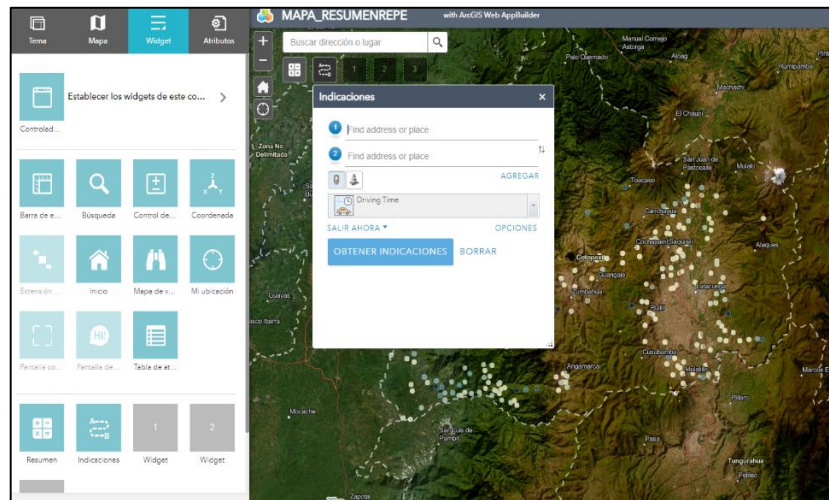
Tema Mapa Widget Atributos

Establecer los widgets de este co...

Controlad...

Barra de e... Búsqueda Control de... Coordenada

Extensión ... Inicio Mapa de v... Mi ubicación

Pantalla co... Pantalla de... Tabla de at...

Resumen Indicaciones Widget Widget

MAPA_RESUMENREPE with ArcGIS Web AppBuilder

Buscar dirección o lugar

1 2 3

Indicaciones

Find address or place

Find address or place

AGREGAR

Driving Time

SALIR AHORA

OPCIONES

OBTENER INDICACIONES BORRAR

Manuel Cornejo Astorga
Palo Quemado
Aloag
Machachi
Kumbambá
El Chaupi
Zona No Delimitada
San Juan de Pastocalle
Mulaló
Toacaso
Alaques
Cochapamba
Cotopaxi
Guangaje
Zumbahua
Guayas
Pujili
Latacunga
Cusubamba
Angamarca
Mulalillo
Marcos E
Moraspungo
Pilaló
Salcedo de Pangua
Pasa
Tungurahua
Pillaro
Zapotal